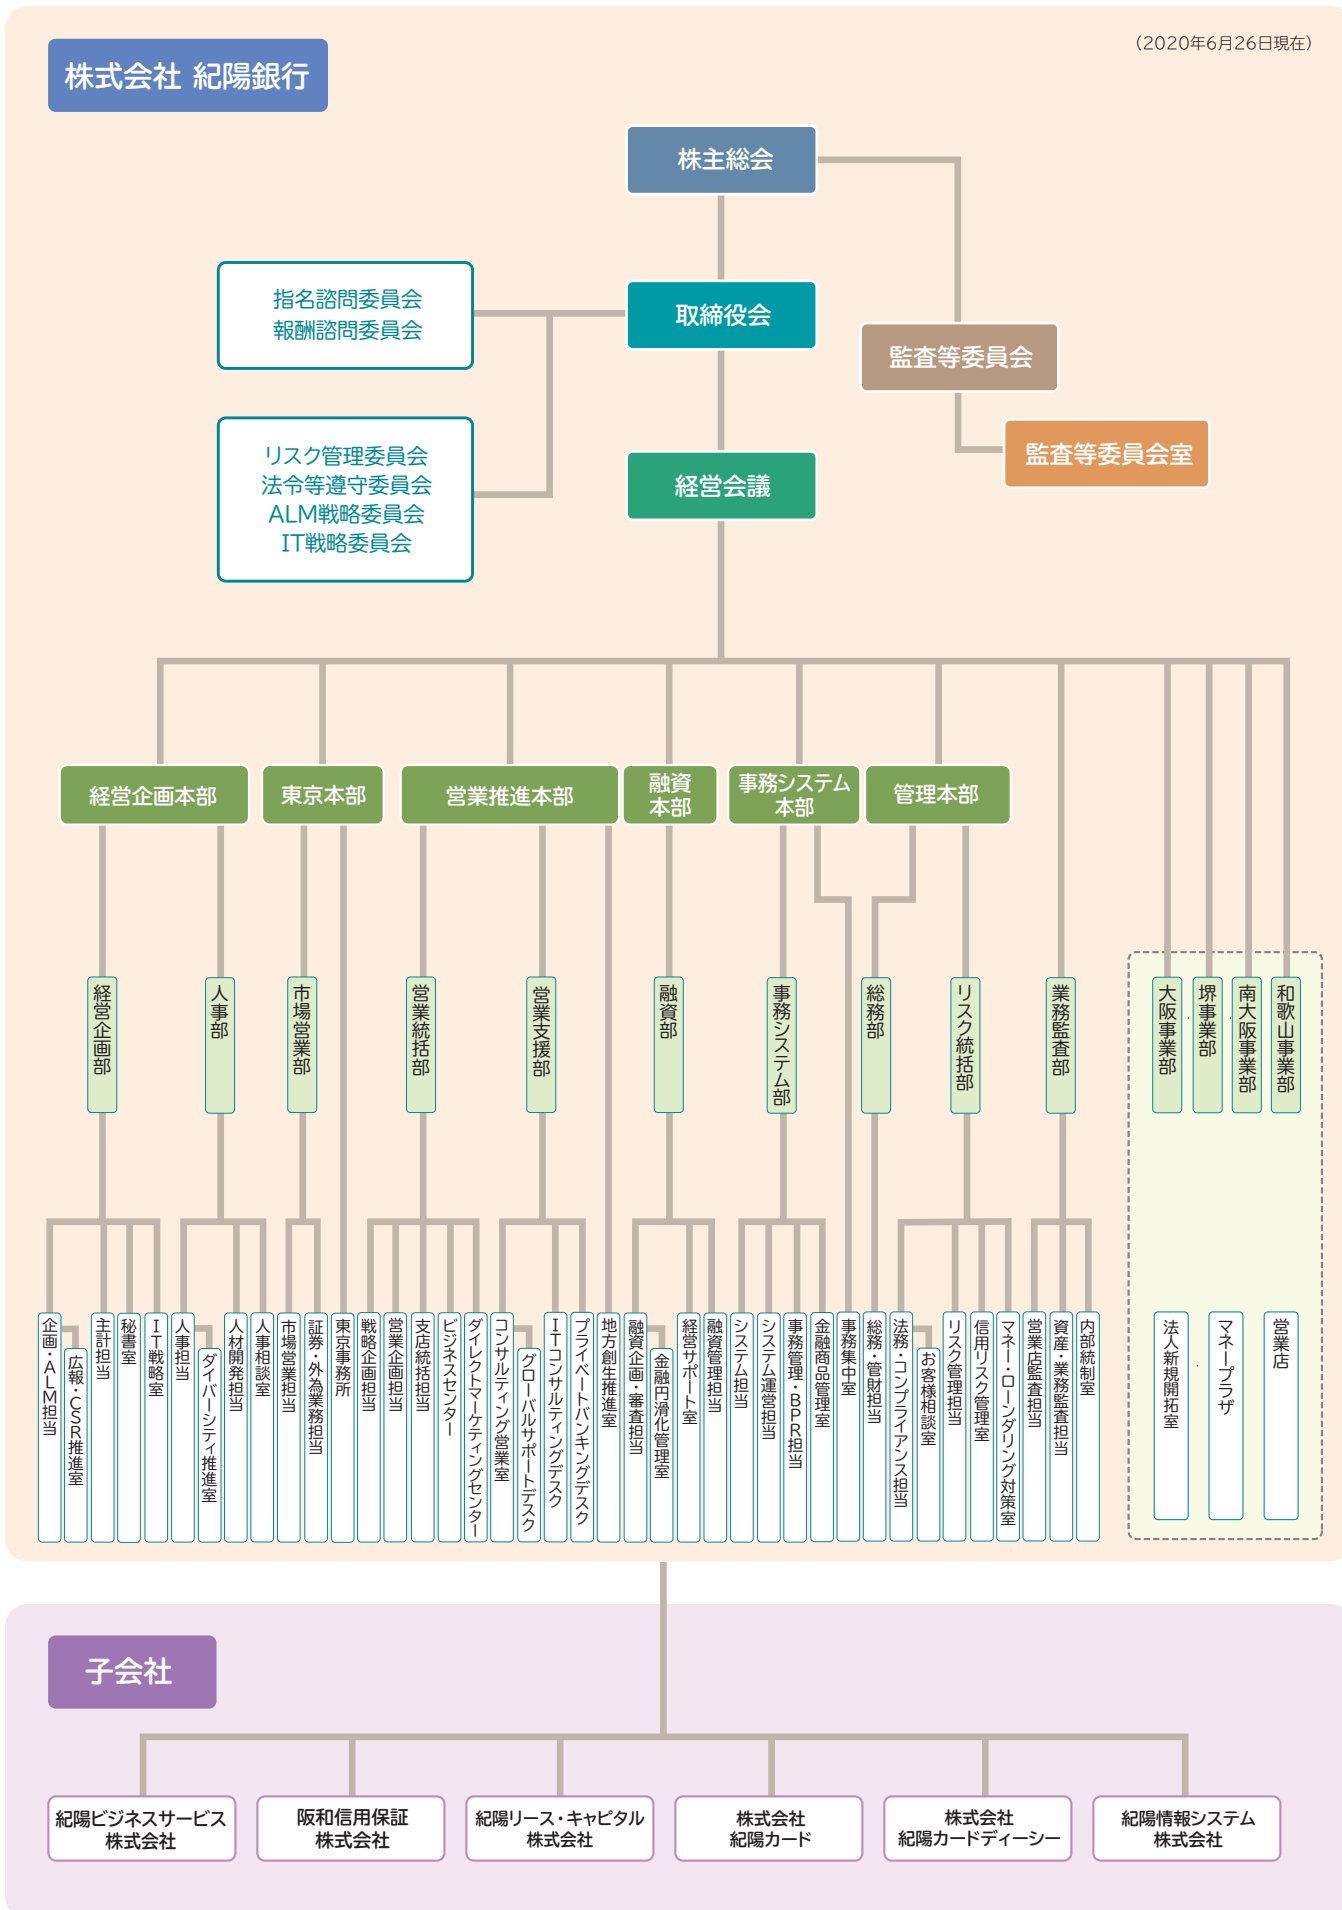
株式会社 紀陽銀行

（2020年6月26日現在）

株主総会

指名諮問委員会
報酬諮問委員会

取締役会

監査等委員会

監査等委員会室

リスク管理委員会
法令等遵守委員会
ALM戦略委員会
IT戦略委員会

経営会議

経営企画本部

東京本部

営業推進本部

融資本部

事務システム本部

管理本部

経営企画部

人事部

市場営業部

営業統括部

営業支援部

融資部

事務システム部

総務部

リスク統括部

業務監査部

大阪事業部

堺事業部

南大阪事業部

和歌山事業部

企画・ALM担当

広報・CSR推進室

主計担当

秘書室

IT戦略室

人事担当

ダイバーシティ推進室

人材開発担当

人事相談室

市場営業担当

証券・外為業務担当

東京事務所

戦略企画担当

営業企画担当

支店統括担当

ビジネスセンター

ダイレクトマーケティングセンター

コンサルティング営業室

グローバルサポートデスク

ITコンサルティングデスク

プライベートバンキングデスク

地方創生推進室

融資企画・審査担当

金融円滑化管理室

経営サポート室

融資管理担当

システム担当

システム運営担当

事務管理・BPR担当

金融商品管理室

事務集中室

総務・管財担当

法務・コンプライアンス担当

お客様相談室

リスク管理担当

信用リスク管理室

マネー・ローンダリング対策室

営業店監査担当

資産・業務監査担当

内部統制室

法人新規開拓室

マネープラザ

営業店

子会社

紀陽ビジネスサービス株式会社

阪和信用保証株式会社

紀陽リース・キャピタル株式会社

株式会社紀陽カード

株式会社紀陽カードディーシー

紀陽情報システム株式会社